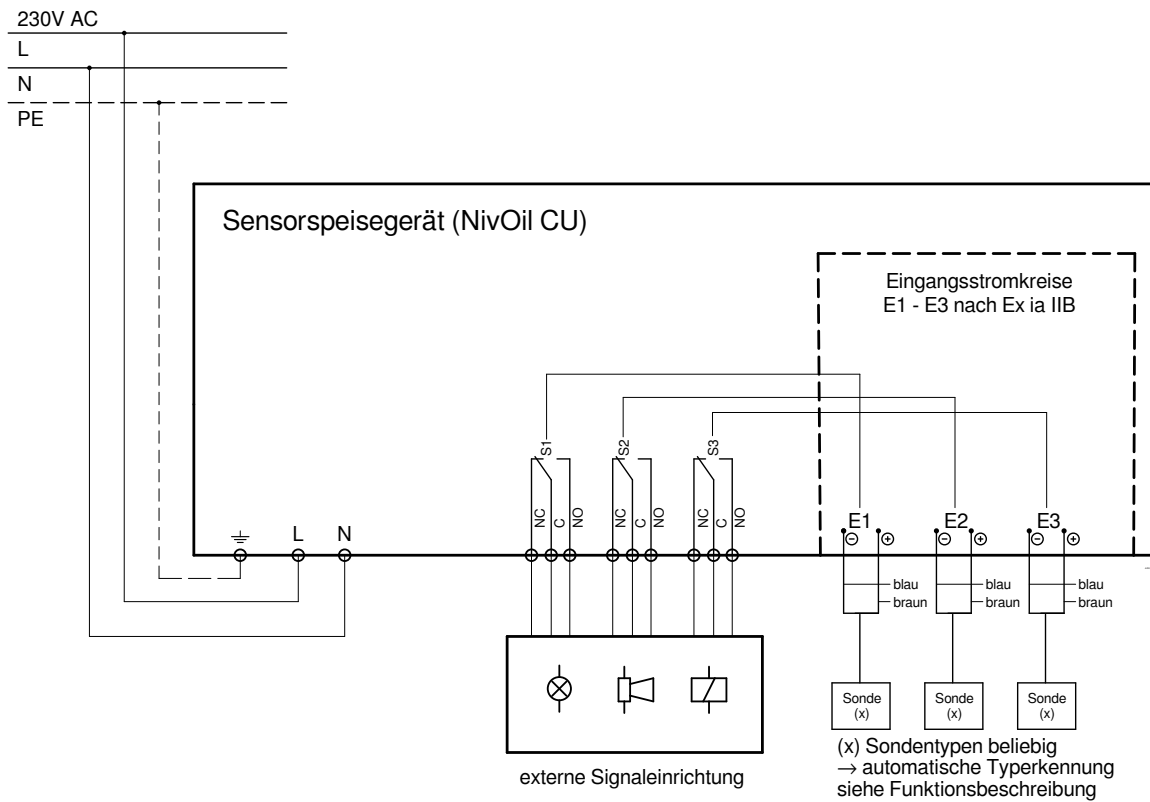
230V AC
L
N
PE

Sensorspeisegerät (NivOil CU)

Eingangsstromkreise
E1 - E3 nach Ex ia IIB

S1
S2
S3

NC C NO
NC C NO
NC C NO

L N

E1 ⊖ ⊕
E2 ⊖ ⊕
E3 ⊖ ⊕

blau
braun
blau
braun
blau
braun

Sonde (x)
Sonde (x)
Sonde (x)

externe Signaleinrichtung

(x) Sondentypen beliebig
→ automatische Typerkennung
siehe Funktionsbeschreibung